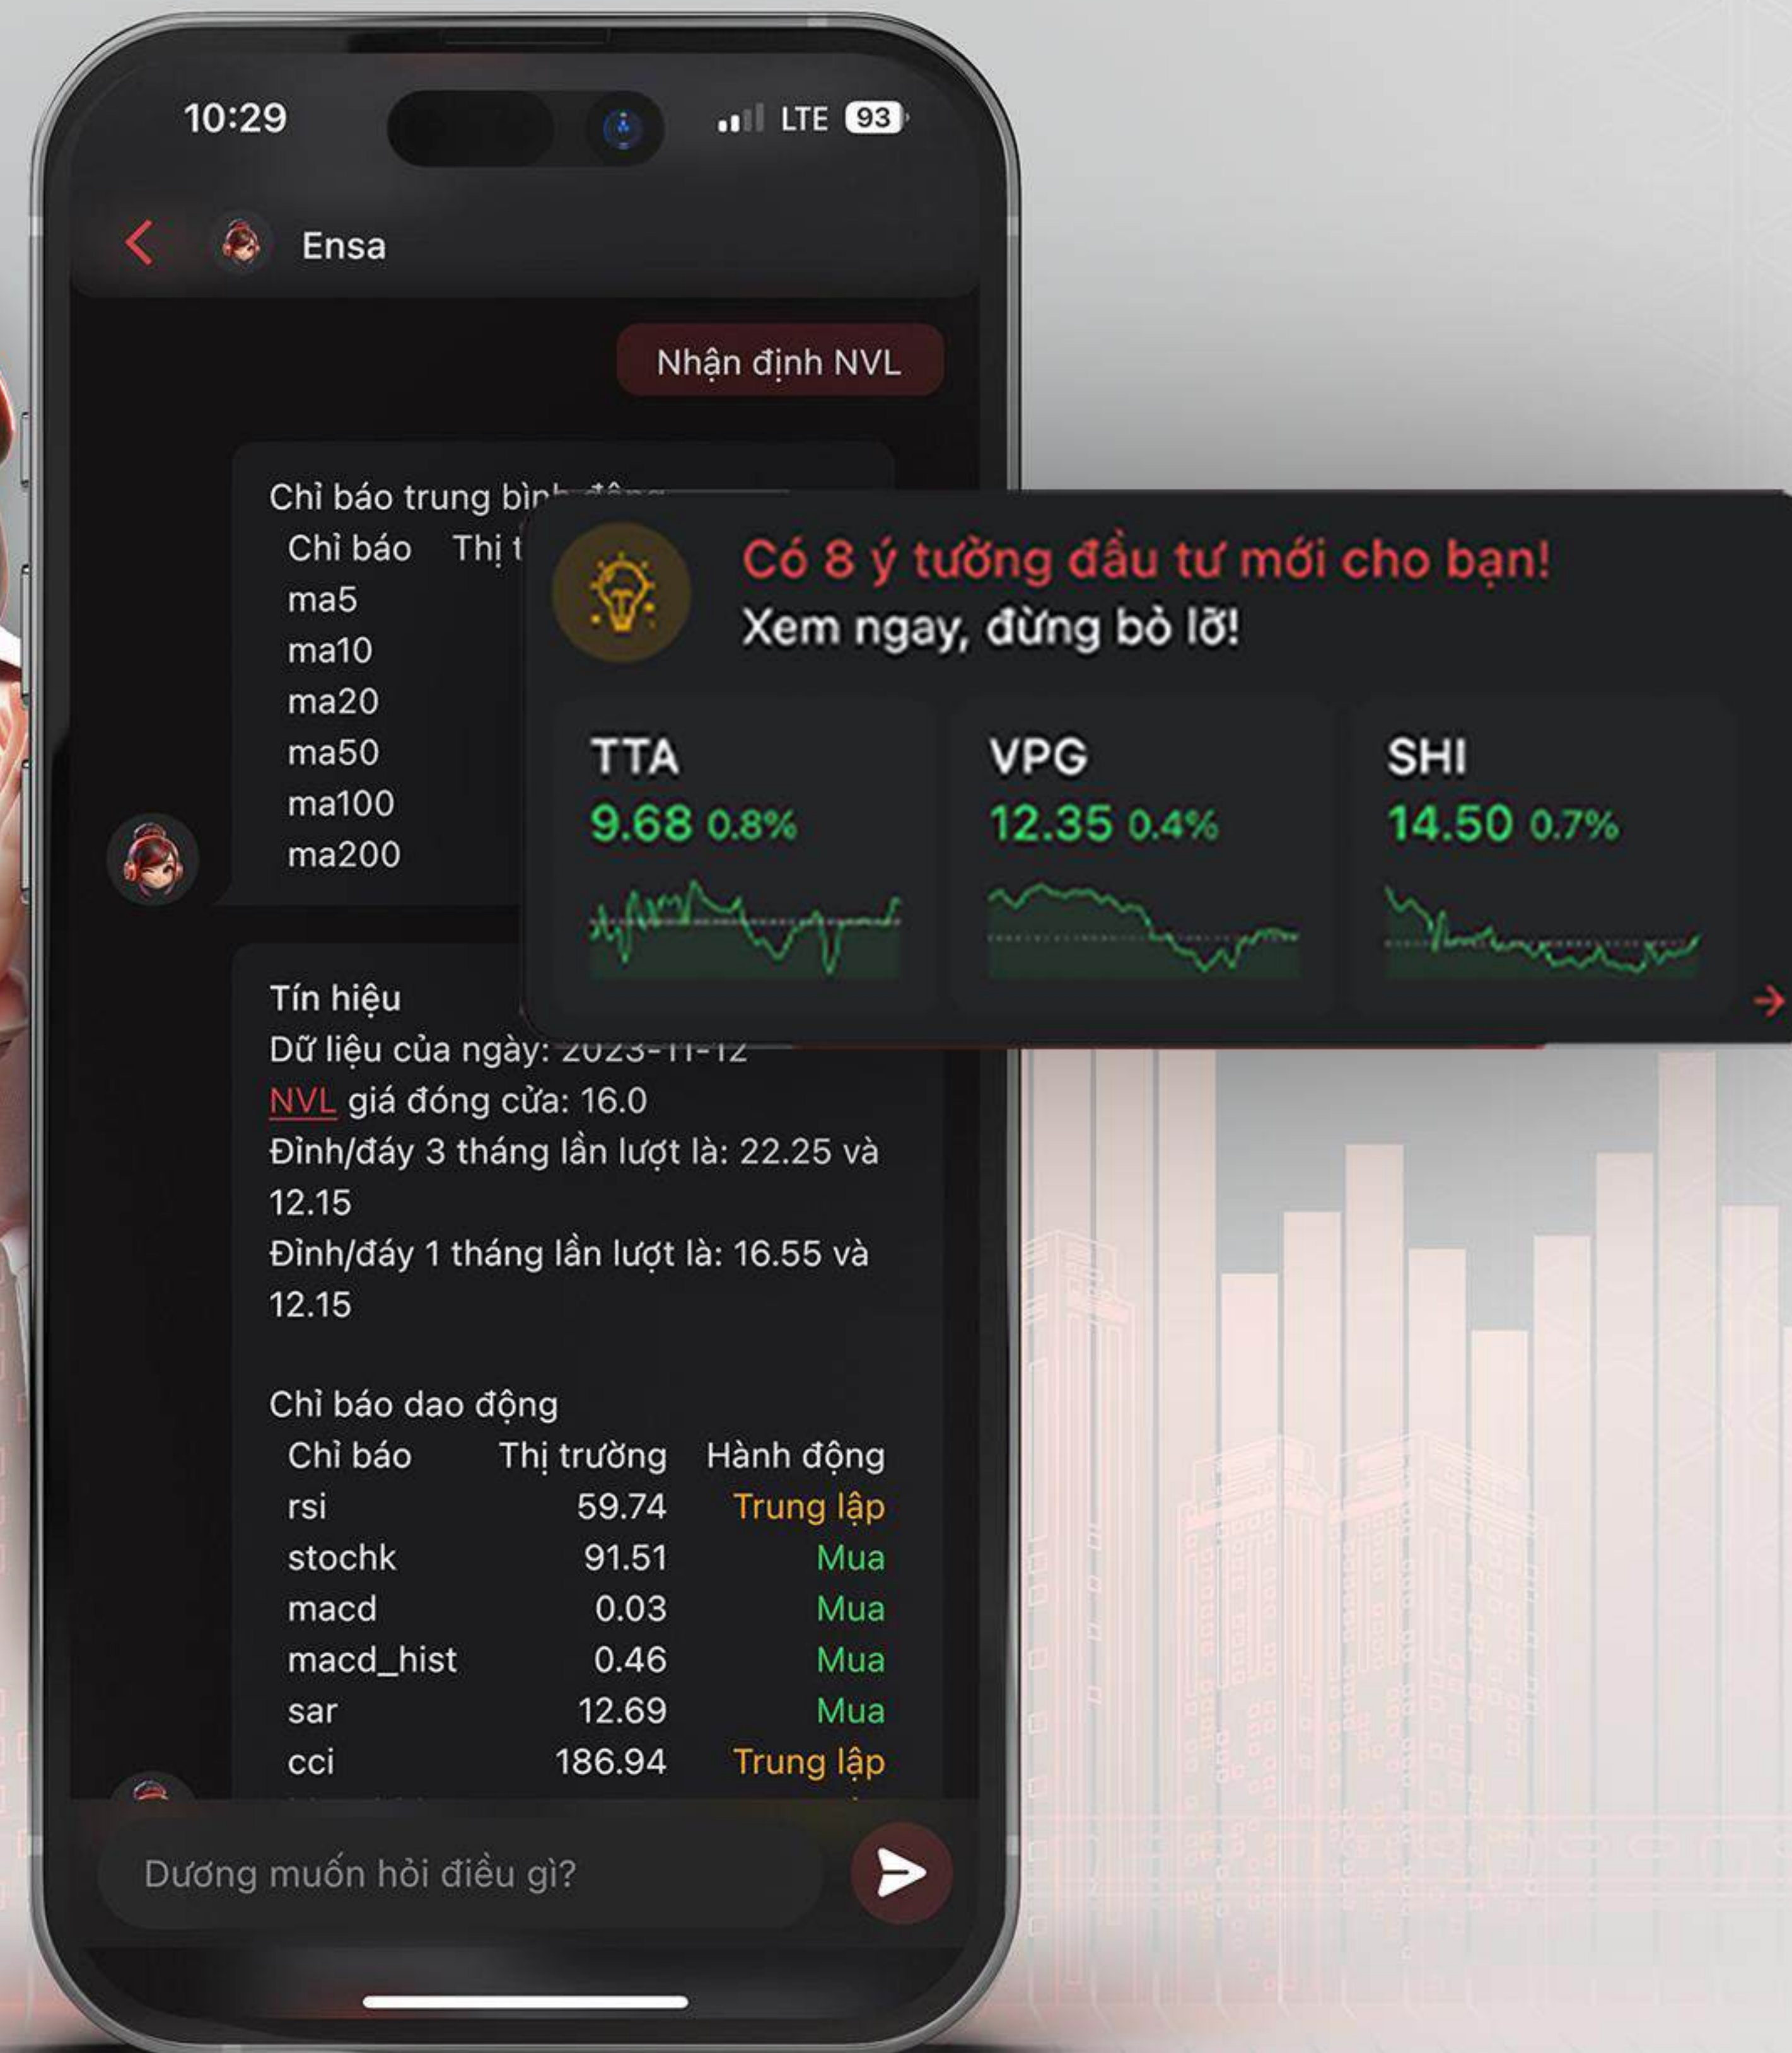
10:29
LTE 93

Ensa

Nhận định NVL

Chỉ báo trung bìn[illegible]
Chỉ báo Thị t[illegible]
ma5
ma10
ma20
ma50
ma100
ma200

Có 8 ý tưởng đầu tư mới cho bạn!
Xem ngay, đừng bỏ lỡ!

TTA
9.68 0.8%

VPG
12.35 0.4%

SHI
14.50 0.7%

Tín hiệu
Dữ liệu của ngày: 2023-11-12
NVL giá đóng cửa: 16.0
Đỉnh/đáy 3 tháng lần lượt là: 22.25 và 12.15
Đỉnh/đáy 1 tháng lần lượt là: 16.55 và 12.15

Chỉ báo dao động

| Chỉ báo | Thị trường | Hành động |
|---|---|---|
| rsi | 59.74 | Trung lập |
| stochk | 91.51 | Mua |
| macd | 0.03 | Mua |
| macd_hist | 0.46 | Mua |
| sar | 12.69 | Mua |
| cci | 186.94 | Trung lập |

Dương muốn hỏi điều gì?